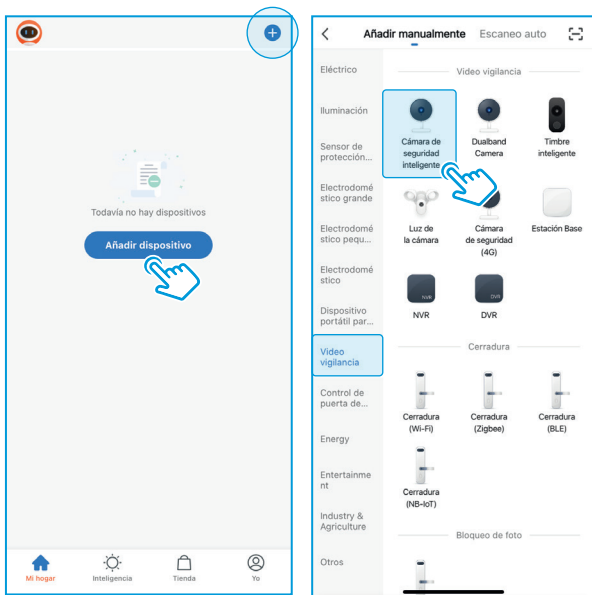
Todavía no hay dispositivos

Añadir dispositivo

Mi hogar
Inteligencia
Tienda
Yo

<
Añadir manualmente
Escaneo auto

Eléctrico
Iluminación
Sensor de protección...
Electrodoméstico grande
Electrodoméstico pequ...
Electrodoméstico
Dispositivo portátil par...
Video vigilancia
Control de puerta de...
Energy
Entertainment
Industry & Agriculture
Otros

Video vigilancia

Cámara de seguridad inteligente
Dualband Camera
Timbre inteligente
Luz de la cámara
Cámara de seguridad (4G)
Estación Base
NVR
NVR
DVR
DVR

Cerradura

Cerradura (Wi-Fi)
Cerradura (Zigbee)
Cerradura (BLE)
Cerradura (NB-IoT)

Bloqueo de foto